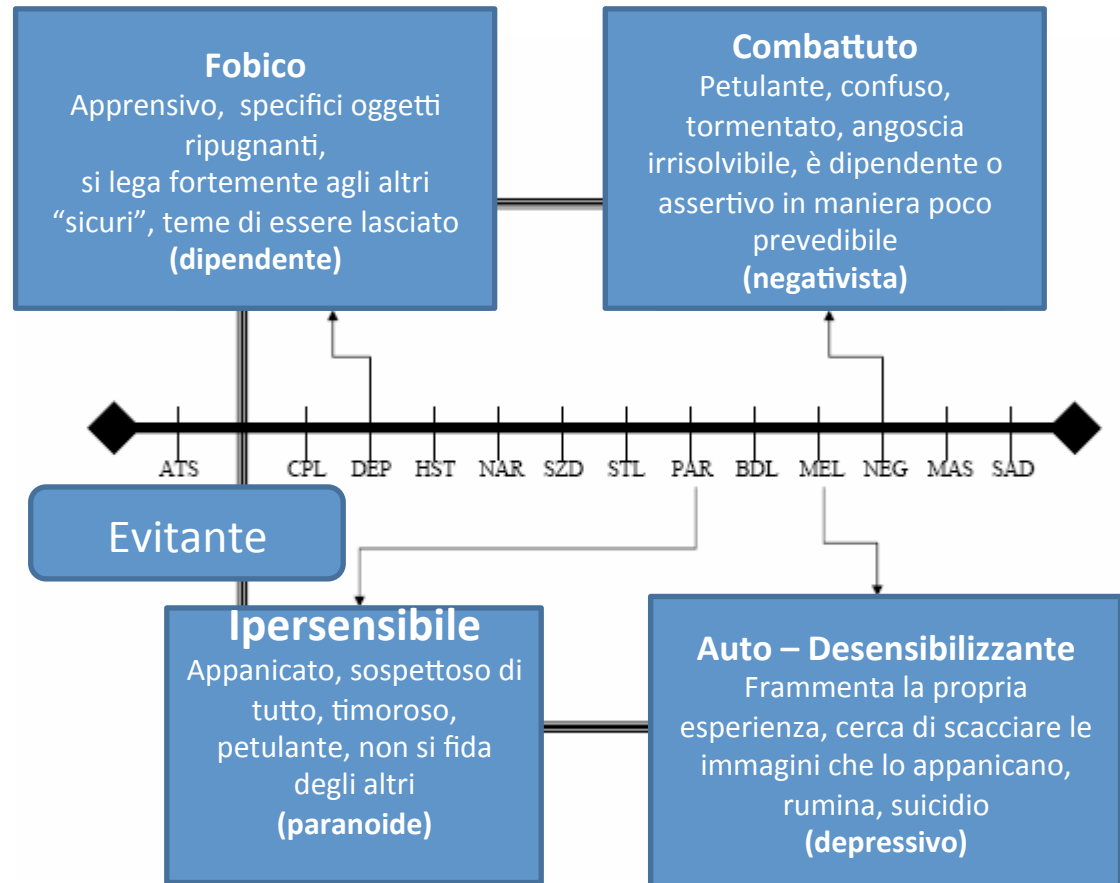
**Fobico**
Apprensivo, specifici oggetti ripugnanti,
si lega fortemente agli altri "sicuri", teme di essere lasciato
**(dipendente)**

**Combattuto**
Petulante, confuso, tormentato, angoscia irrisolvibile, è dipendente o assertivo in maniera poco prevedibile
**(negativista)**

ATS CPL DEP HST NAR SZD STL PAR BDL MEL NEG MAS SAD

Evitante

**Ipersensibile**
Appanicato, sospettoso di tutto, timoroso, petulante, non si fida degli altri
**(paranoide)**

**Auto – Desensibilizzante**
Frammenta la propria esperienza, cerca di scacciare le immagini che lo appanicano, rumina, suicidio
**(depressivo)**